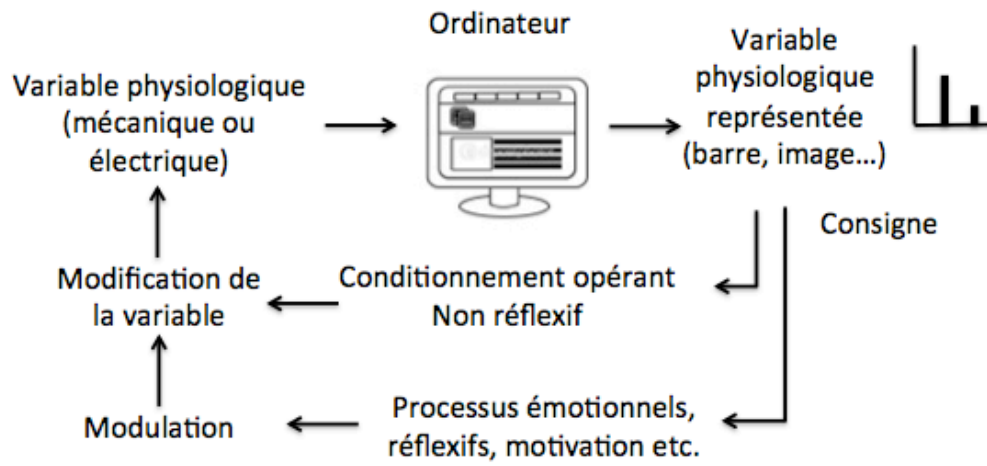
Ordinateur

Variable physiologique (mécanique ou électrique)

Variable physiologique représentée (barre, image…)

Consigne

Modification de la variable

Conditionnement opérant Non réflexif

Modulation

Processus émotionnels, réflexifs, motivation etc.